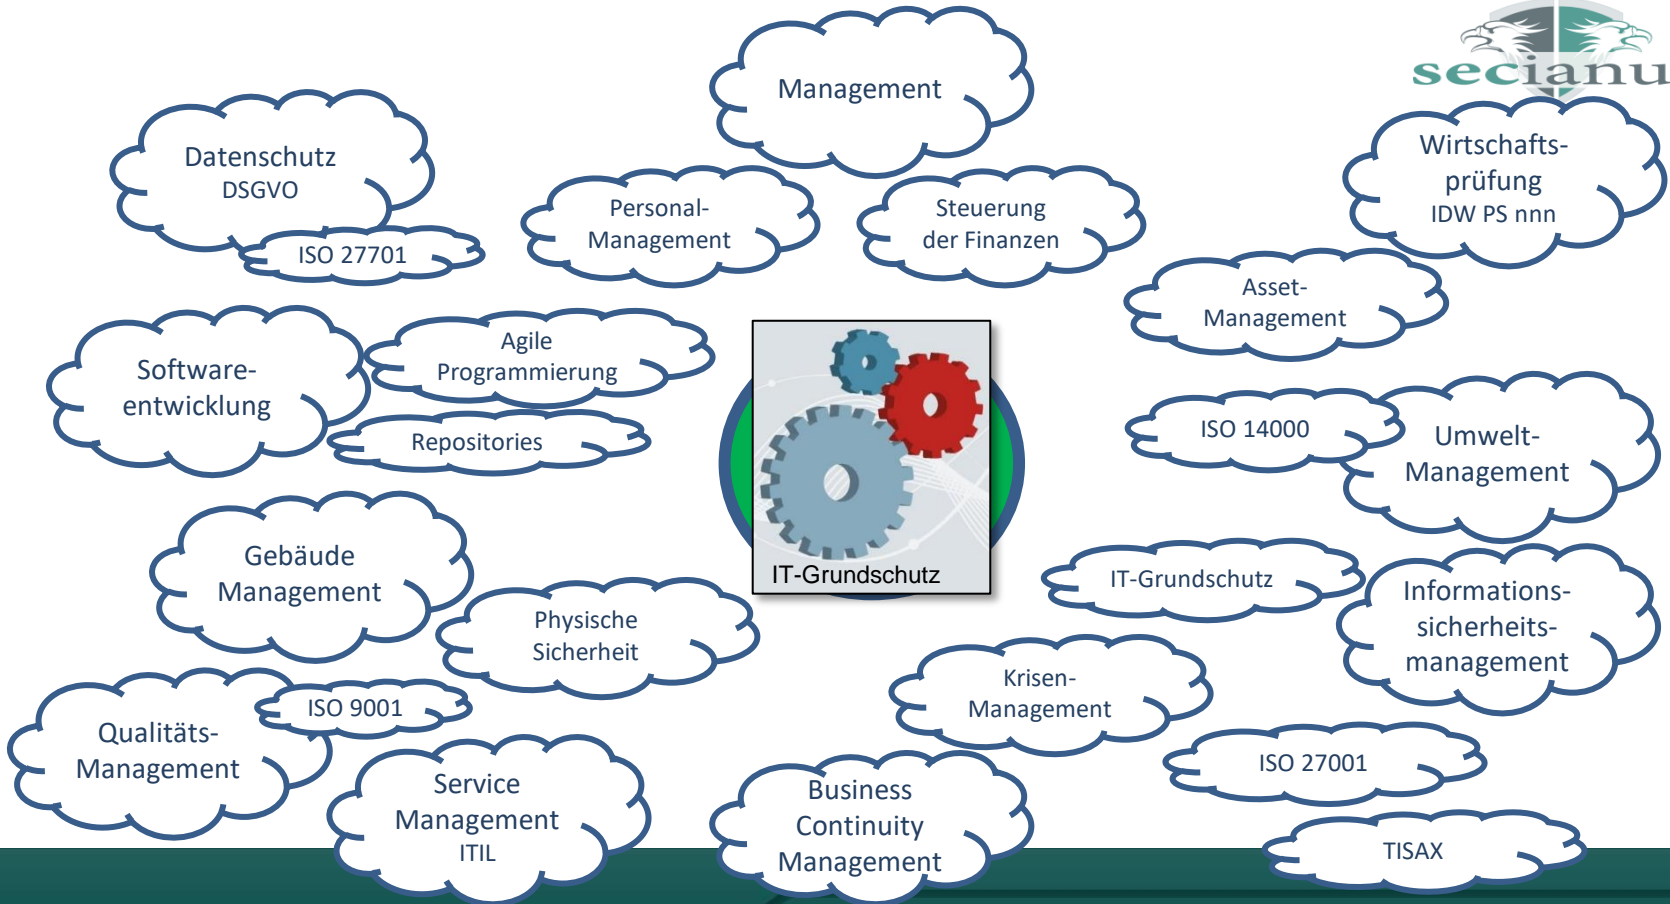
secianu

Management

Datenschutz
DSGVO

ISO 27701

Personal-Management

Steuerung der Finanzen

Wirtschaftsprüfung
IDW PS nnn

Asset-Management

Software-entwicklung

Agile Programmierung

Repositories

IT-Grundschutz

ISO 14000

Umwelt-Management

Gebäude Management

Physische Sicherheit

IT-Grundschutz

Informations-sicherheits-management

Krisen-Management

Qualitäts-Management

ISO 9001

Service Management
ITIL

Business Continuity Management

ISO 27001

TISAX